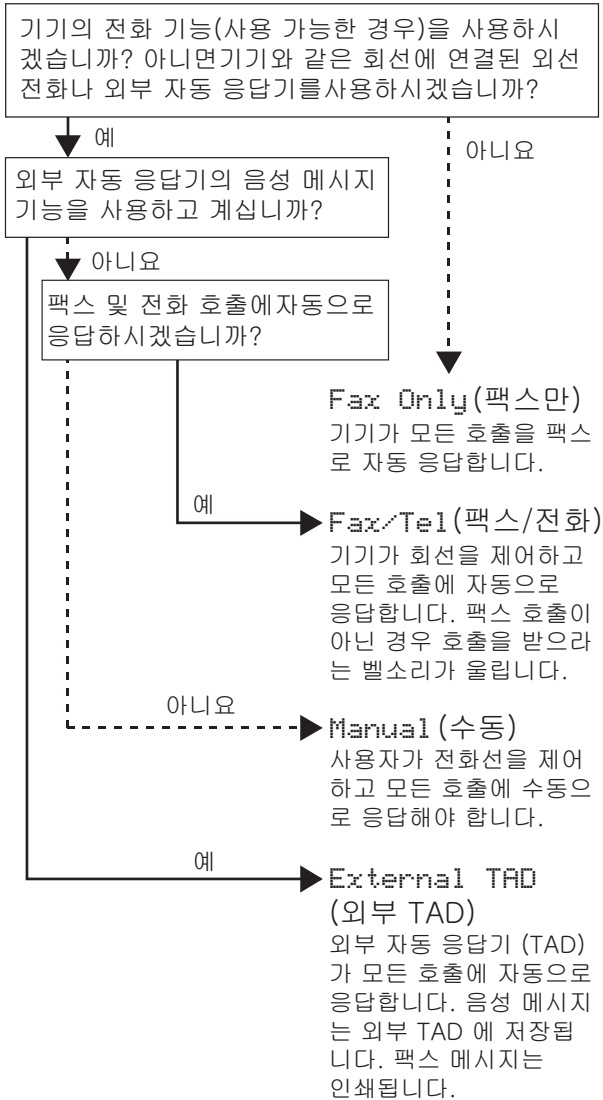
기기의 전화 기능(사용 가능한 경우)을 사용하시겠습니까? 아니면기기와 같은 회선에 연결된 외선 전화나 외부 자동 응답기를사용하시겠습니까?

예

아니요

외부 자동 응답기의 음성 메시지 기능을 사용하고 계십니까?

아니요

팩스 및 전화 호출에자동으로 응답하시겠습니까?

Fax Only(팩스만)
기기가 모든 호출을 팩스로 자동 응답합니다.

예

Fax/Tel(팩스/전화)
기기가 회선을 제어하고 모든 호출에 자동으로 응답합니다. 팩스 호출이 아닌 경우 호출을 받으라는 벨소리가 울립니다.

아니요

Manual(수동)
사용자가 전화선을 제어하고 모든 호출에 수동으로 응답해야 합니다.

예

External TAD
(외부 TAD)
외부 자동 응답기 (TAD)가 모든 호출에 자동으로 응답합니다. 음성 메시지는 외부 TAD 에 저장됩니다. 팩스 메시지는 인쇄됩니다.